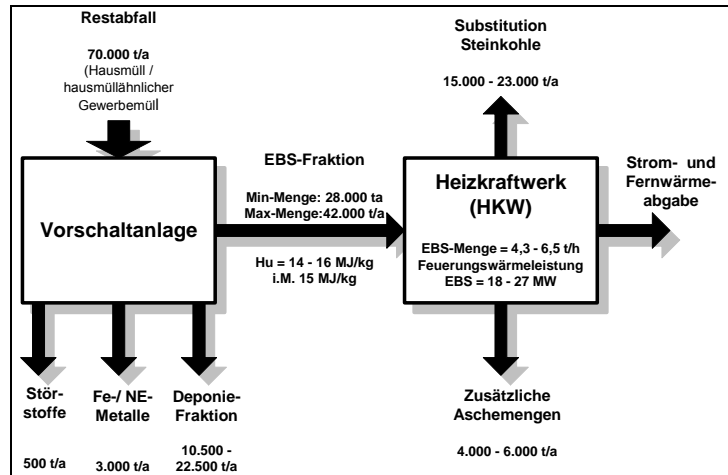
Restabfall

70.000 t/a (Hausmüll / hausmüllähnlicher Gewerbemüll

Vorschaltanlage

EBS-Fraktion

Min-Menge: 28.000 ta
Max-Menge:42.000 t/a

Hu = 14 - 16 MJ/kg
i.M. 15 MJ/kg

Substitution Steinkohle

15.000 - 23.000 t/a

Heizkraftwerk (HKW)

EBS-Menge = 4,3 - 6,5 t/h
Feuerungswärmeleistung
EBS = 18 - 27 MW

Strom- und Fernwärmeabgabe

Störstoffe

500 t/a

Fe-/ NE-Metalle

3.000 t/a

Deponie-Fraktion

10.500 - 22.500 t/a

Zusätzliche Aschemengen

4.000 - 6.000 t/a